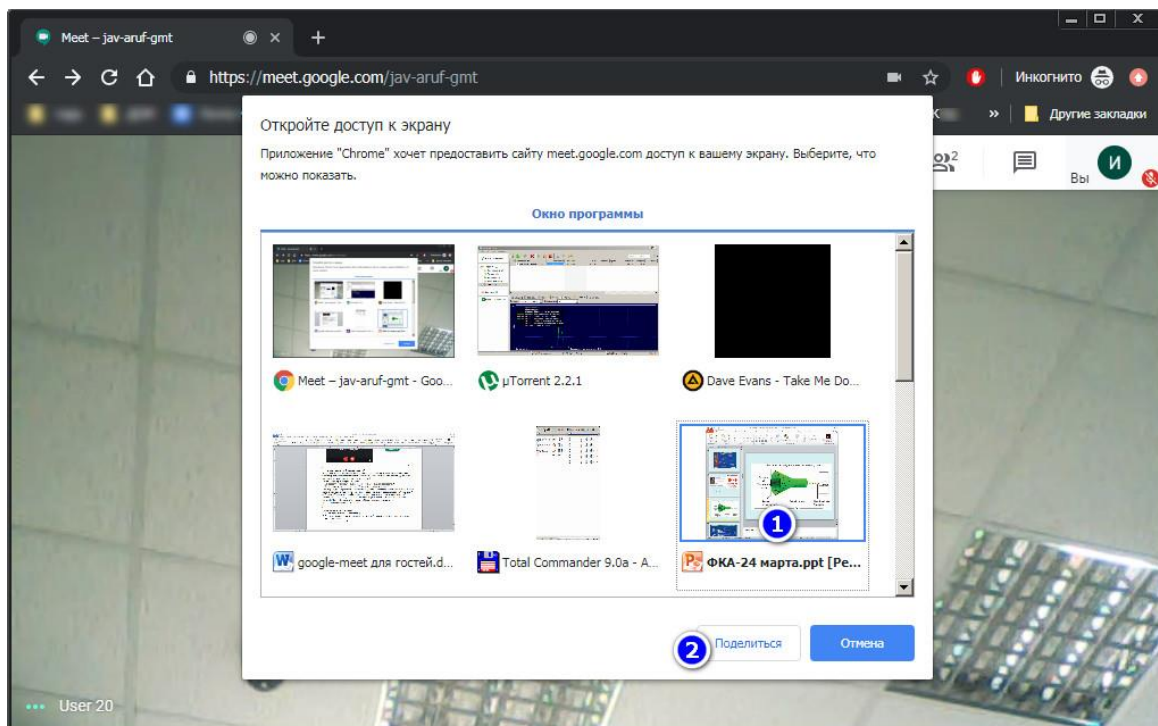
Meet – jav-aruf-gmt

https://meet.google.com/jav-aruf-gmt

Инкогнито

» Другие закладки

Откройте доступ к экрану

Приложение "Chrome" хочет предоставить сайту meet.google.com доступ к вашему экрану. Выберите, что можно показать.

2

Вы

И

Окно программы

Meet – jav-aruf-gmt - Goo...

µTorrent 2.2.1

Dave Evans - Take Me Do...

google-meet для гостей.d...

Total Commander 9.0a - A...

ФКА-24 марта.ppt [Pe...

1

2

Поделиться

Отмена

User 20